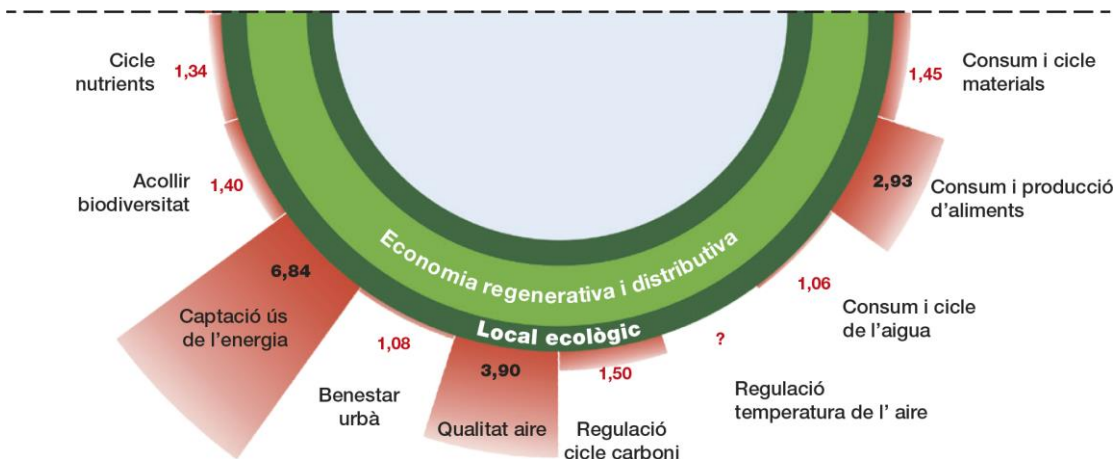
Cicle nutrients
1,34
Acollir biodiversitat
1,40
6,84
Captació ús de l'energia
1,08
Benestar urbà
3,90
Qualitat aire
1,50
Regulació cicle carboni
Economia regenerativa i distributiva
Local ecològic
?
Regulació temperatura de l' aire
1,06
Consum i cicle de l'aigua
2,93
Consum i producció d'aliments
1,45
Consum i cicle materials